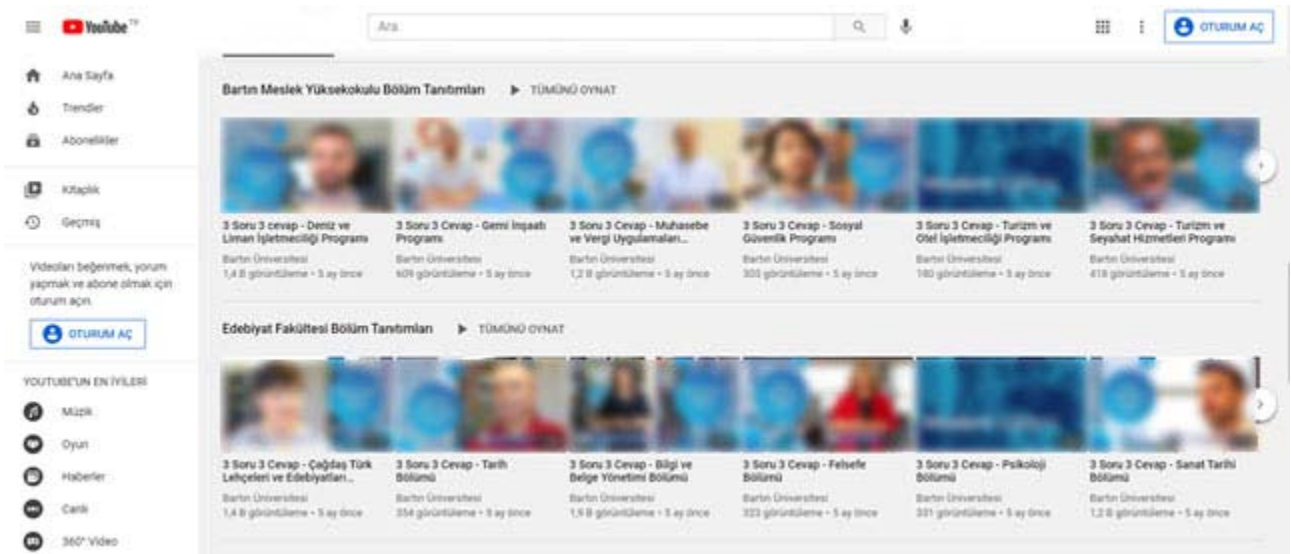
YouTube TR

Ara

OTURUM AÇ

Ana Sayfa
Trendler
Abonelikler

Kitaplık
Geçmiş

Videoları beğenmek, yorum yapmak ve abone olmak için oturum açın.

OTURUM AÇ

YOUTUBE'UN EN İYİLERİ
Müzik
Oyun
Haberler
Canlı
360° Video

Bartın Meslek Yüksekokulu Bölüm Tanıtımları ▶ TÜMÜNÜ OYNAT

3 Soru 3 cevap - Deniz ve Liman İşletmeciliği Programı
Bartın Üniversitesi
1,4 B görüntüleme • 5 ay önce

3 Soru 3 Cevap - Gemi İnşaatı Programı
Bartın Üniversitesi
609 görüntüleme • 5 ay önce

3 Soru 3 Cevap - Muhasebe ve Vergi Uygulamaları...
Bartın Üniversitesi
1,2 B görüntüleme • 5 ay önce

3 Soru 3 Cevap - Sosyal Güvenlik Programı
Bartın Üniversitesi
303 görüntüleme • 5 ay önce

3 Soru 3 Cevap - Turizm ve Otel İşletmeciliği Programı
Bartın Üniversitesi
180 görüntüleme • 5 ay önce

3 Soru 3 Cevap - Turizm ve Seyahat Hizmetleri Programı
Bartın Üniversitesi
418 görüntüleme • 5 ay önce

Edebiyat Fakültesi Bölüm Tanıtımları ▶ TÜMÜNÜ OYNAT

3 Soru 3 Cevap - Çağdaş Türk Lehçeleri ve Edebiyatları...
Bartın Üniversitesi
1,4 B görüntüleme • 5 ay önce

3 Soru 3 Cevap - Tarih Bölümü
Bartın Üniversitesi
354 görüntüleme • 5 ay önce

3 Soru 3 Cevap - Bilgi ve Belge Yönetimi Bölümü
Bartın Üniversitesi
1,9 B görüntüleme • 5 ay önce

3 Soru 3 Cevap - Felsefe Bölümü
Bartın Üniversitesi
323 görüntüleme • 5 ay önce

3 Soru 3 Cevap - Psikoloji Bölümü
Bartın Üniversitesi
331 görüntüleme • 5 ay önce

3 Soru 3 Cevap - Sanat Tarihi Bölümü
Bartın Üniversitesi
1,2 B görüntüleme • 5 ay önce